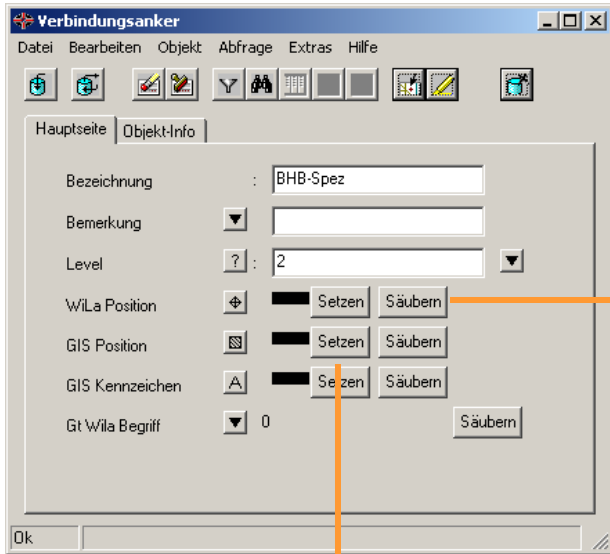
Verbindungsanker

Datei Bearbeiten Objekt Abfrage Extras Hilfe

Hauptseite | Objekt-Info

Bezeichnung : BHB-Spez

Bemerkung

Level ? : 2

WiLa Position Setzen Säubern

GIS Position Setzen Säubern

GIS Kennzeichen A Setzen Säubern

Gt Wila Begriff 0 Säubern

Ok